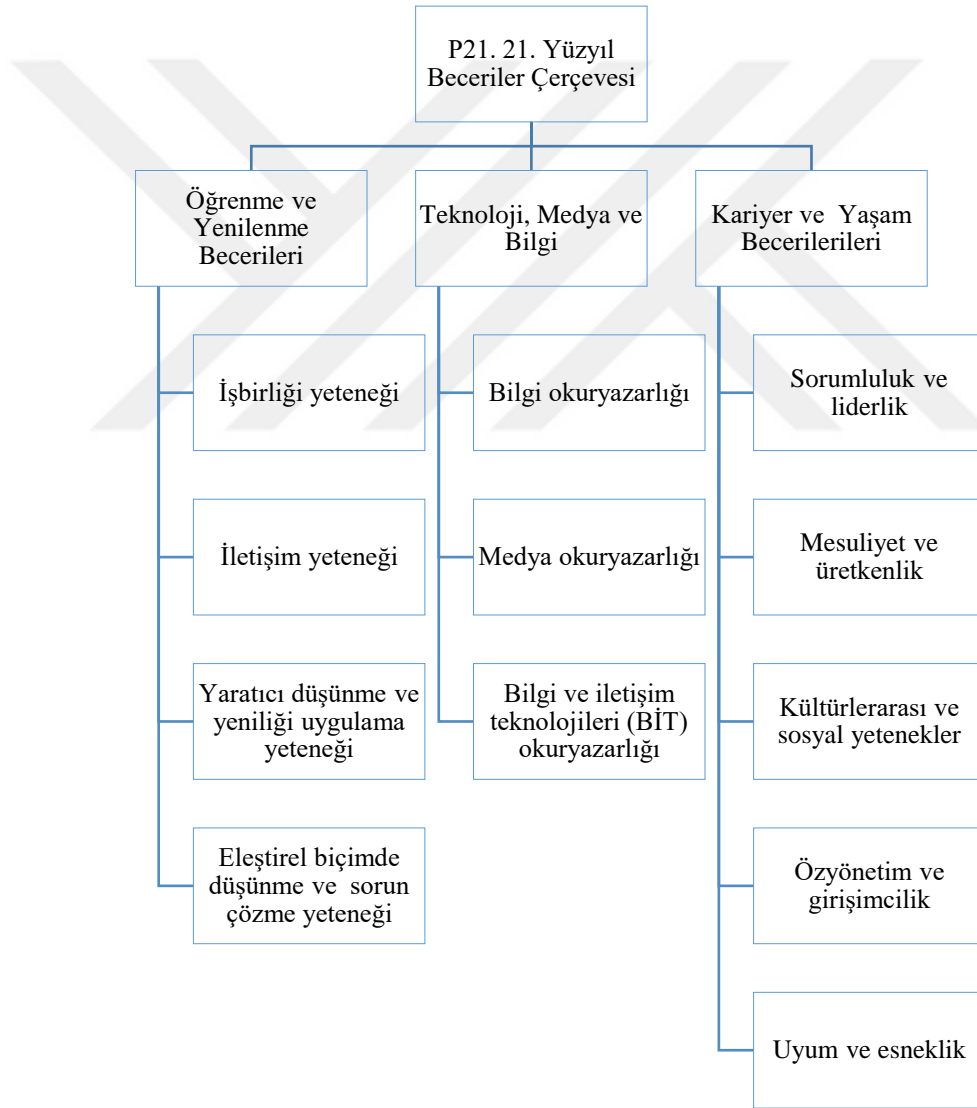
P21. 21. Yüzyıl Beceriler Çerçevesi

Öğrenme ve Yenilenme Becerileri

İşbirliği yeteneği

İletişim yeteneği

Yaratıcı düşünme ve yeniliği uygulama yeteneği

Eleştirel biçimde düşünme ve sorun çözme yeteneği

Teknoloji, Medya ve Bilgi

Bilgi okuryazarlığı

Medya okuryazarlığı

Bilgi ve iletişim teknolojileri (BİT) okuryazarlığı

Kariyer ve Yaşam Becerilerileri

Sorumluluk ve liderlik

Mesuliyet ve üretkenlik

Kültürlerarası ve sosyal yetenekler

Özyönetim ve girişimcilik

Uyum ve esneklik